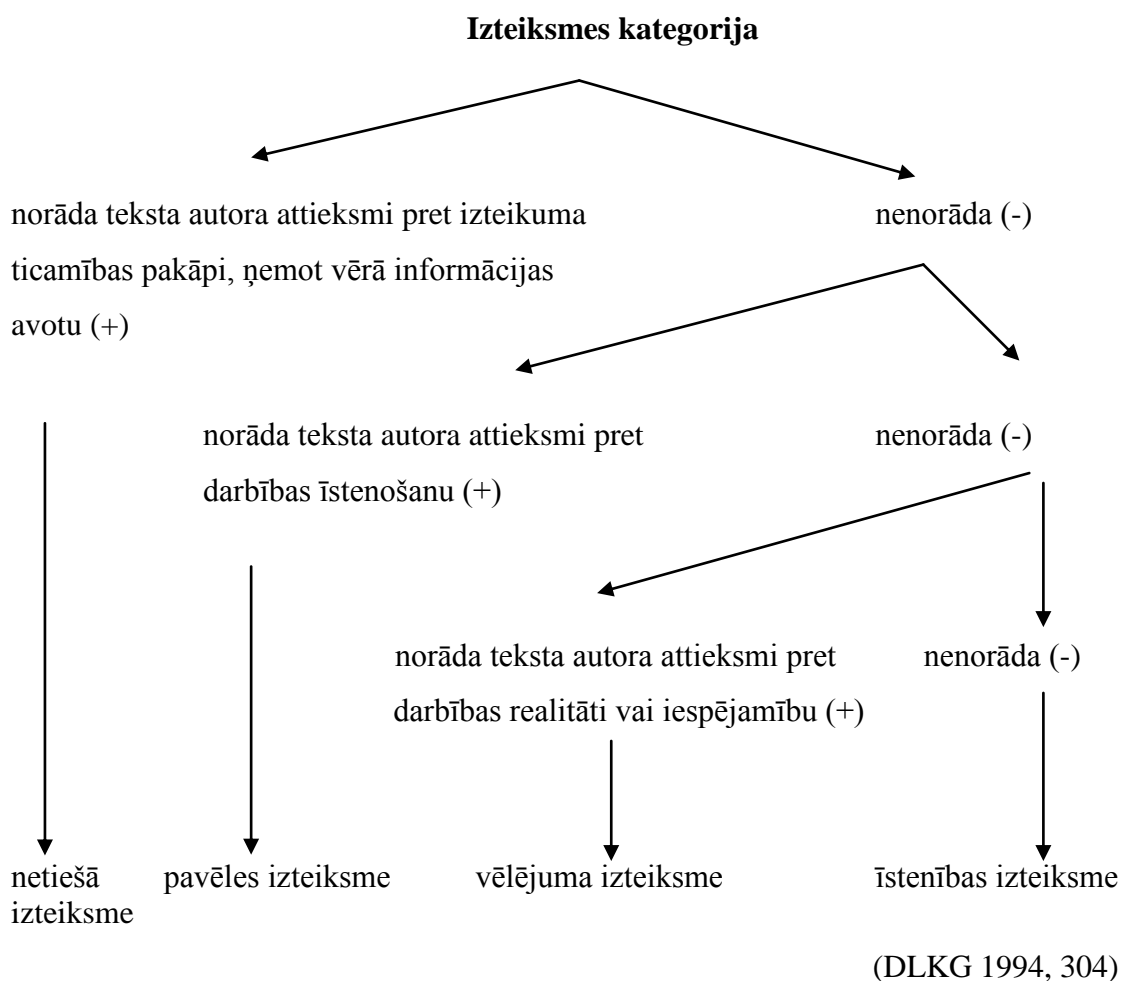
**Izteiksmes kategorija**

norāda teksta autora attieksmi pret izteikuma ticamības pakāpi, ņemot vērā informācijas avotu (+)

nenorāda (-)

norāda teksta autora attieksmi pret darbības īstenošanu (+)

nenorāda (-)

norāda teksta autora attieksmi pret darbības realitāti vai iespējamību (+)

nenorāda (-)

netiešā izteiksme

pavēles izteiksme

vēlējuma izteiksme

īstenības izteiksme

(DLKG 1994, 304)